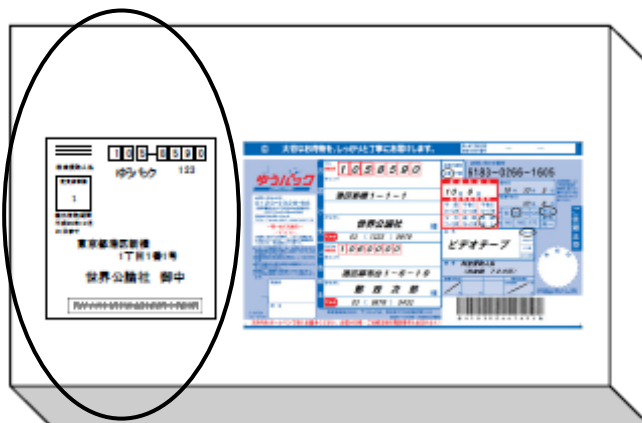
1 0 5 - 8 5 9 0
ゆうメール
1
東京都港区新橋
1丁目1番1号
世界公論社 御中

ゆうパック
1 0 5 8 5 9 0
港区新橋1－1－1
世界公論社
03 1222 3878
1 0 0 0 0 0 0
港区新橋台1－6－19
郵 政 次 郎
03 3678 3432
6183-9266-1605
ビデオテープ
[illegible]